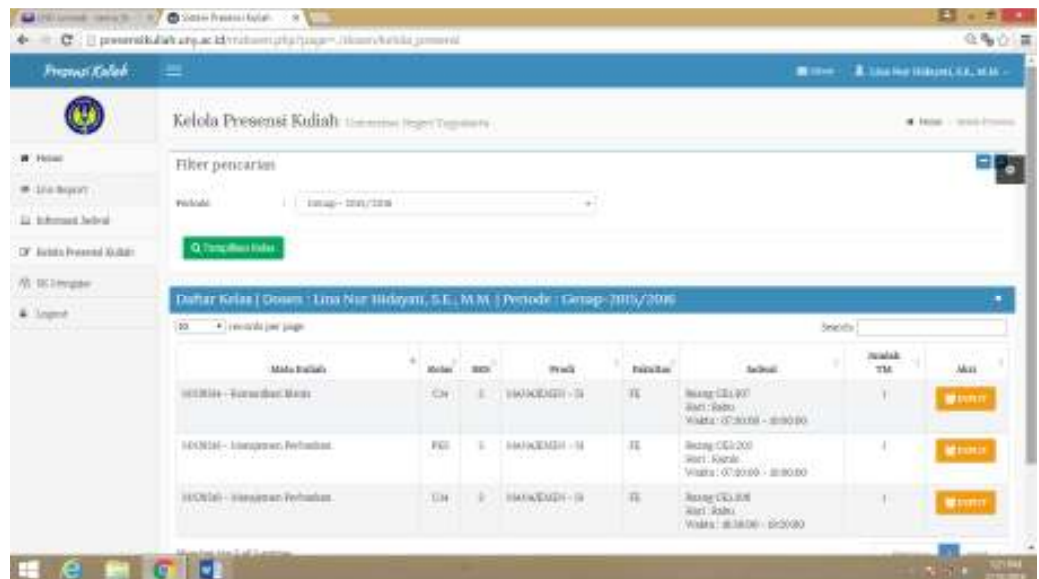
presensikuliah.uny.ac.id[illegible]

Presensi Kuliah

Lina Nur Hidayati, S.E., M.M.

Home

Lihat Report

Informasi Jadwal

Kelola Presensi Kuliah

SK Mengajar

Logout

Kelola Presensi Kuliah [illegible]

Home

Filter pencarian

Periode : Genap - 2015/2016

Tampilkan Kelas

Daftar Kelas | Dosen : Lina Nur Hidayati, S.E., M.M. | Periode : Genap-2015/2016

10 records per page

Search:

| Mata Kuliah | Kelas | SKS | Prodi | Fakultas | Jadwal | Jumlah TM | Aksi |
|---|---|---|---|---|---|---|---|
| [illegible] - Komunikasi Bisnis | C14 | 2 | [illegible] - S1 | FE | Ruang: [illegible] Hari: Rabu Waktu: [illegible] | 1 | INPUT |
| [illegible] - Manajemen Perbankan | P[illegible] | 3 | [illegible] - S1 | FE | Ruang: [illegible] Hari: Kamis Waktu: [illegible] | 1 | INPUT |
| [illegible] - Manajemen Perbankan | C14 | 3 | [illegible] - S1 | FE | Ruang: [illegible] Hari: Rabu Waktu: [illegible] | 1 | INPUT |